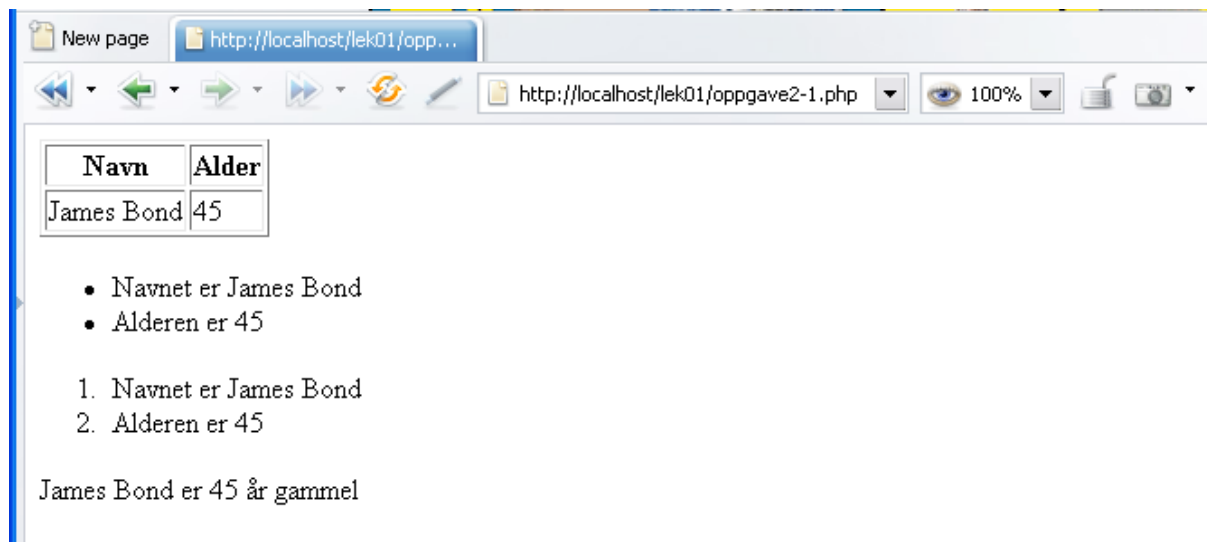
New page | http://localhost/lek01/opp...

http://localhost/lek01/oppgave2-1.php

100%

| Navn | Alder |
|---|---|
| James Bond | 45 |

- Navnet er James Bond
- Alderen er 45

1. Navnet er James Bond
2. Alderen er 45

James Bond er 45 år gammel